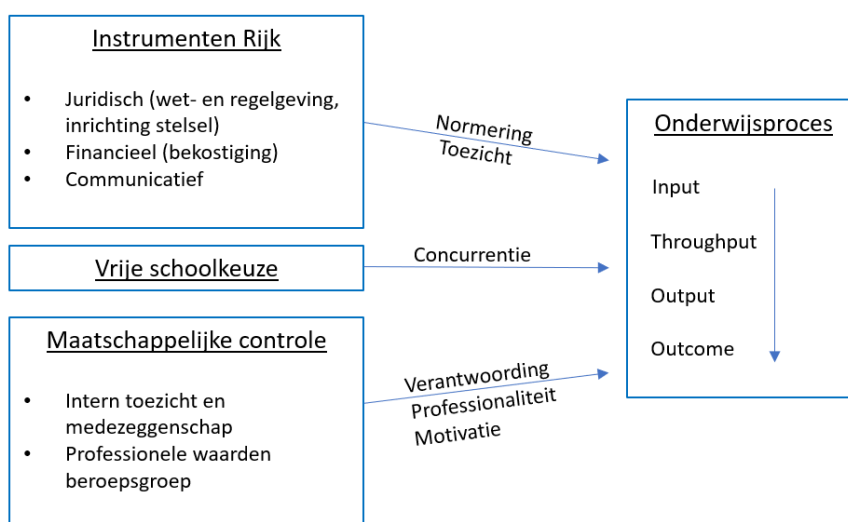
Instrumenten Rijk

- Juridisch (wet- en regelgeving, inrichting stelsel)
- Financieel (bekostiging)
- Communicatief

Vrije schoolkeuze

Maatschappelijke controle

- Intern toezicht en medezeggenschap
- Professionele waarden beroepsgroep

Normering
Toezicht

Concurrentie

Verantwoording
Professionaliteit
Motivatie

Onderwijsproces

Input

Throughput

Output

Outcome